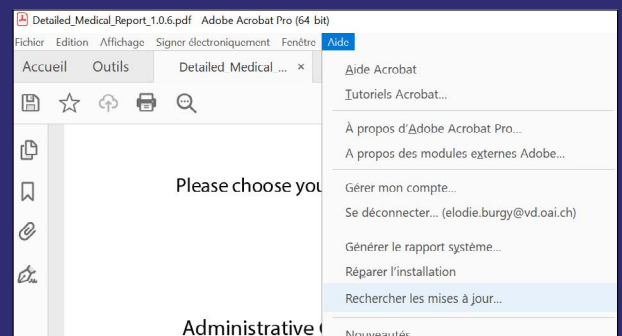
Detailed_Medical_Report_1.0.6.pdf Adobe Acrobat Pro (64 bit)

Fichier Edition Affichage Signer électroniquement Fenêtre Aide

Accueil Outils Detailed Medical ... ×

Please choose you

Administrative

Aide Acrobat
Tutoriels Acrobat...
À propos d'Adobe Acrobat Pro...
A propos des modules externes Adobe...
Gérer mon compte...
Se déconnecter... (elodie.burgy@vd.oai.ch)
Générer le rapport système...
Réparer l'installation
Rechercher les mises à jour...
Nouveautés